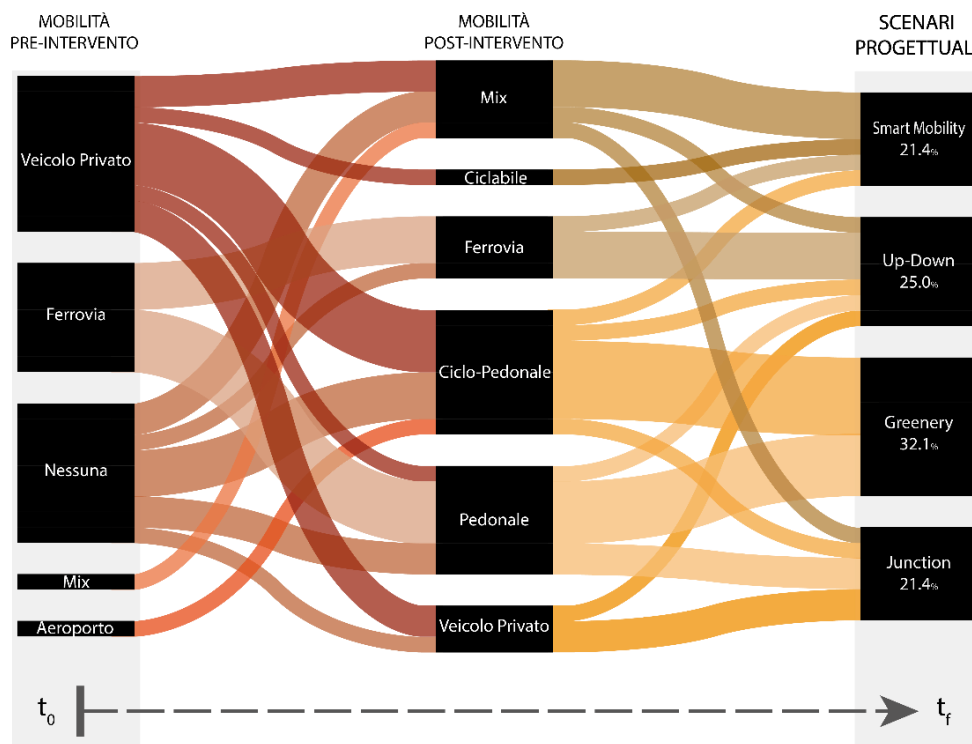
MOBILITÀ PRE-INTERVENTO

MOBILITÀ POST-INTERVENTO

SCENARI PROGETTUAL

Veicolo Privato

Ferrovia

Nessuna

Mix

Aeroporto

Mix

Ciclabile

Ferrovia

Ciclo-Pedonale

Pedonale

Veicolo Privato

Smart Mobility 21.4%

Up-Down 25.0%

Greenery 32.1%

Junction 21.4%

$t_0$

$t_f$